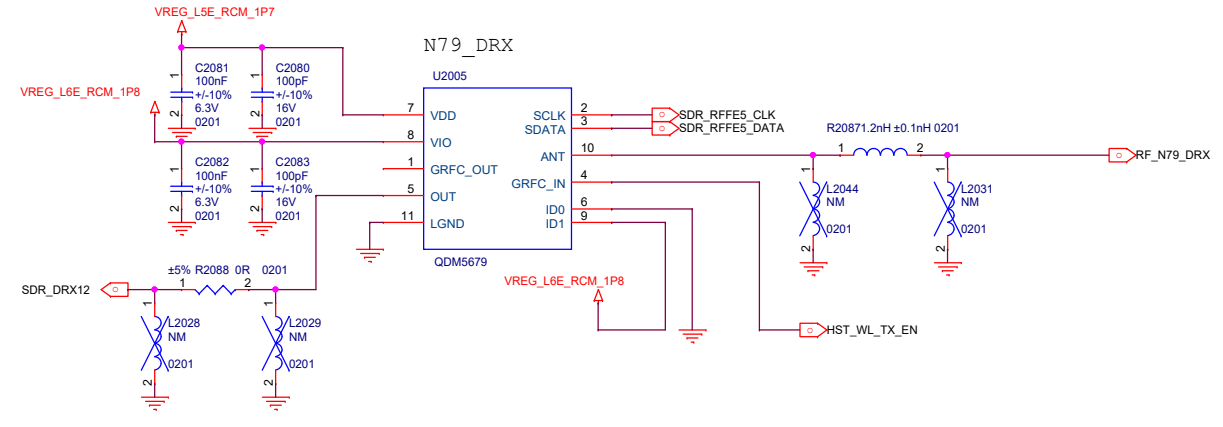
VREG_L5E_RCM_1P7

N79_DRX

U2005

VREG_L6E_RCM_1P8

C2081 100nF +/-10% 6.3V 0201
C2080 100pF +/-10% 16V 0201

C2082 100nF +/-10% 6.3V 0201
C2083 100pF +/-10% 16V 0201

1 2 1 2 1 2 1 2

7 VDD
8 VIO
1 GRFC_OUT
5 OUT
11 LGND

SCLK 2
SDATA 3
ANT 10
GRFC_IN 4
ID0 6
ID1 9

SDR_RFFE5_CLK
SDR_RFFE5_DATA

R20871.2nH ±0.1nH 0201

1 2

RF_N79_DRX

L2044 NM 0201
L2031 NM 0201

1 2 1 2

QDM5679

VREG_L6E_RCM_1P8

HST_WL_TX_EN

±5% R2088 0R 0201

1 2

SDR_DRX12

L2028 NM 0201
L2029 NM 0201

1 2 1 2